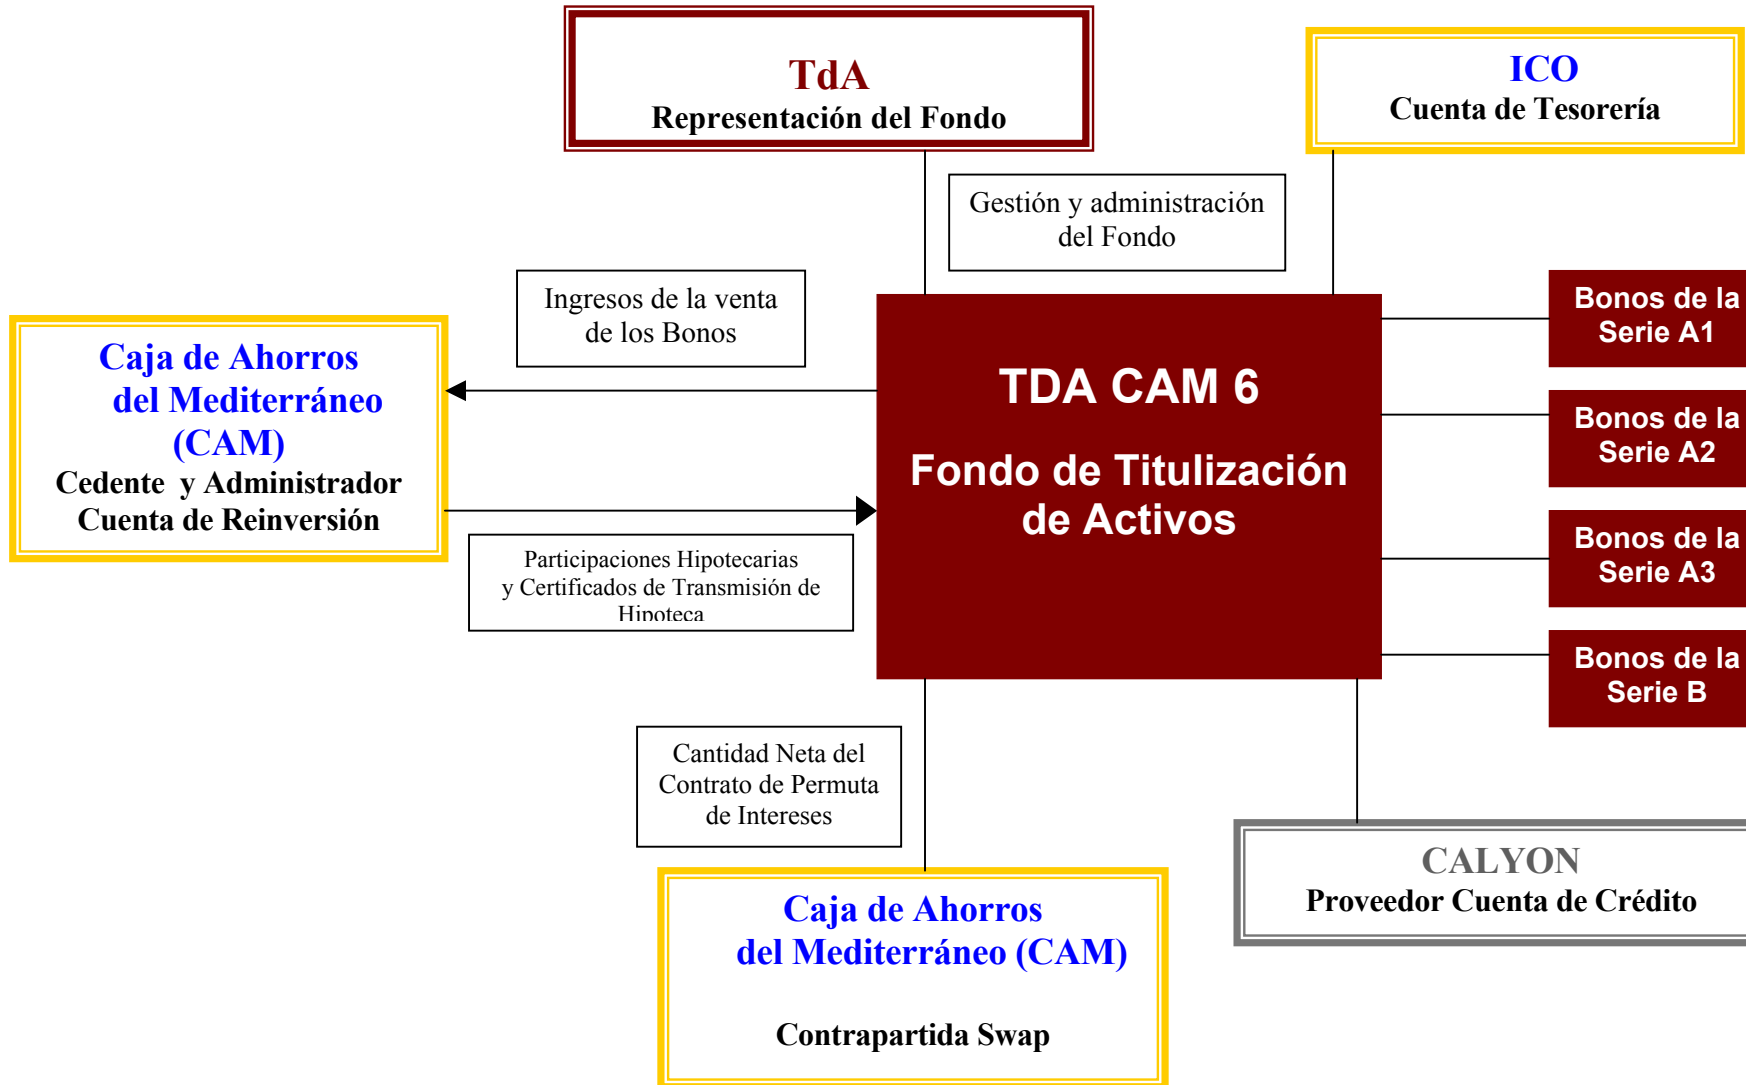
TdA
Representación del Fondo

ICO
Cuenta de Tesorería

Gestión y administración del Fondo

Ingresos de la venta de los Bonos

Caja de Ahorros del Mediterráneo (CAM)
Cedente y Administrador
Cuenta de Reinversión

TDA CAM 6

Fondo de Titulización de Activos

Participaciones Hipotecarias y Certificados de Transmisión de Hipoteca

Bonos de la Serie A1

Bonos de la Serie A2

Bonos de la Serie A3

Bonos de la Serie B

Cantidad Neta del Contrato de Permuta de Intereses

Caja de Ahorros del Mediterráneo (CAM)

Contrapartida Swap

CALYON
Proveedor Cuenta de Crédito